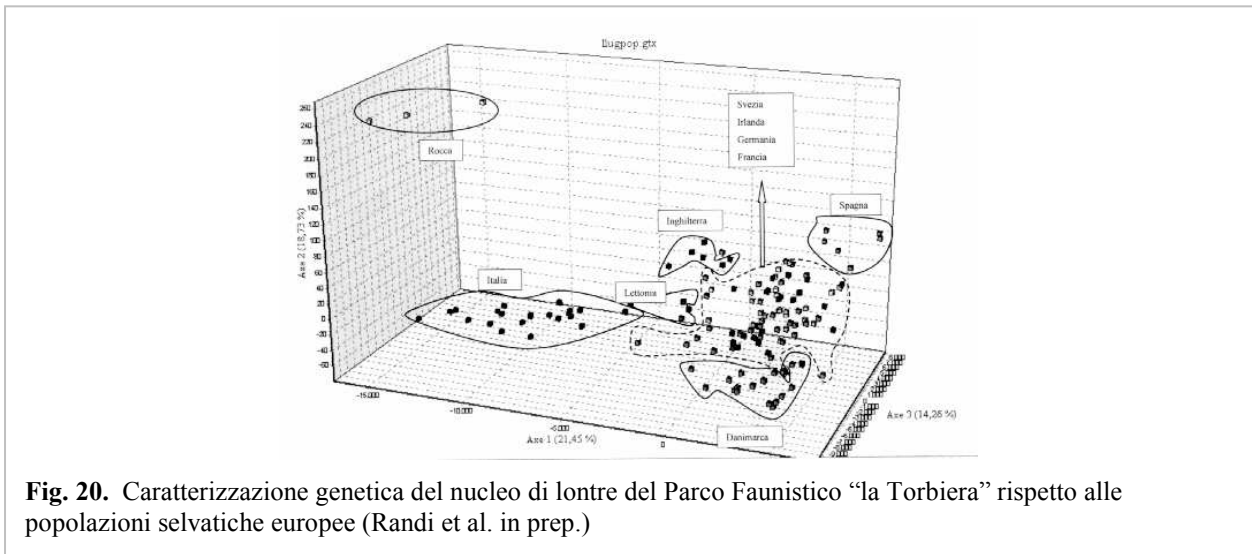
lltugpop.gtx

Svezia
Irlanda
Germania
Francia

Rocca

Inghilterra

Spagna

Italia

Lettonia

Danimarca

Axe 2 (18,73 %)

260
240
220
200
180
160
140
120
100
80
60
40
20
0
-20
-40
-60

-15.000
-10.000
-5.000
0

Axe 1 (21,45 %)

Axe 3 (14,26 %)

**Fig. 20.** Caratterizzazione genetica del nucleo di lontre del Parco Faunistico "la Torbiera" rispetto alle popolazioni selvatiche europee (Randi et al. in prep.)